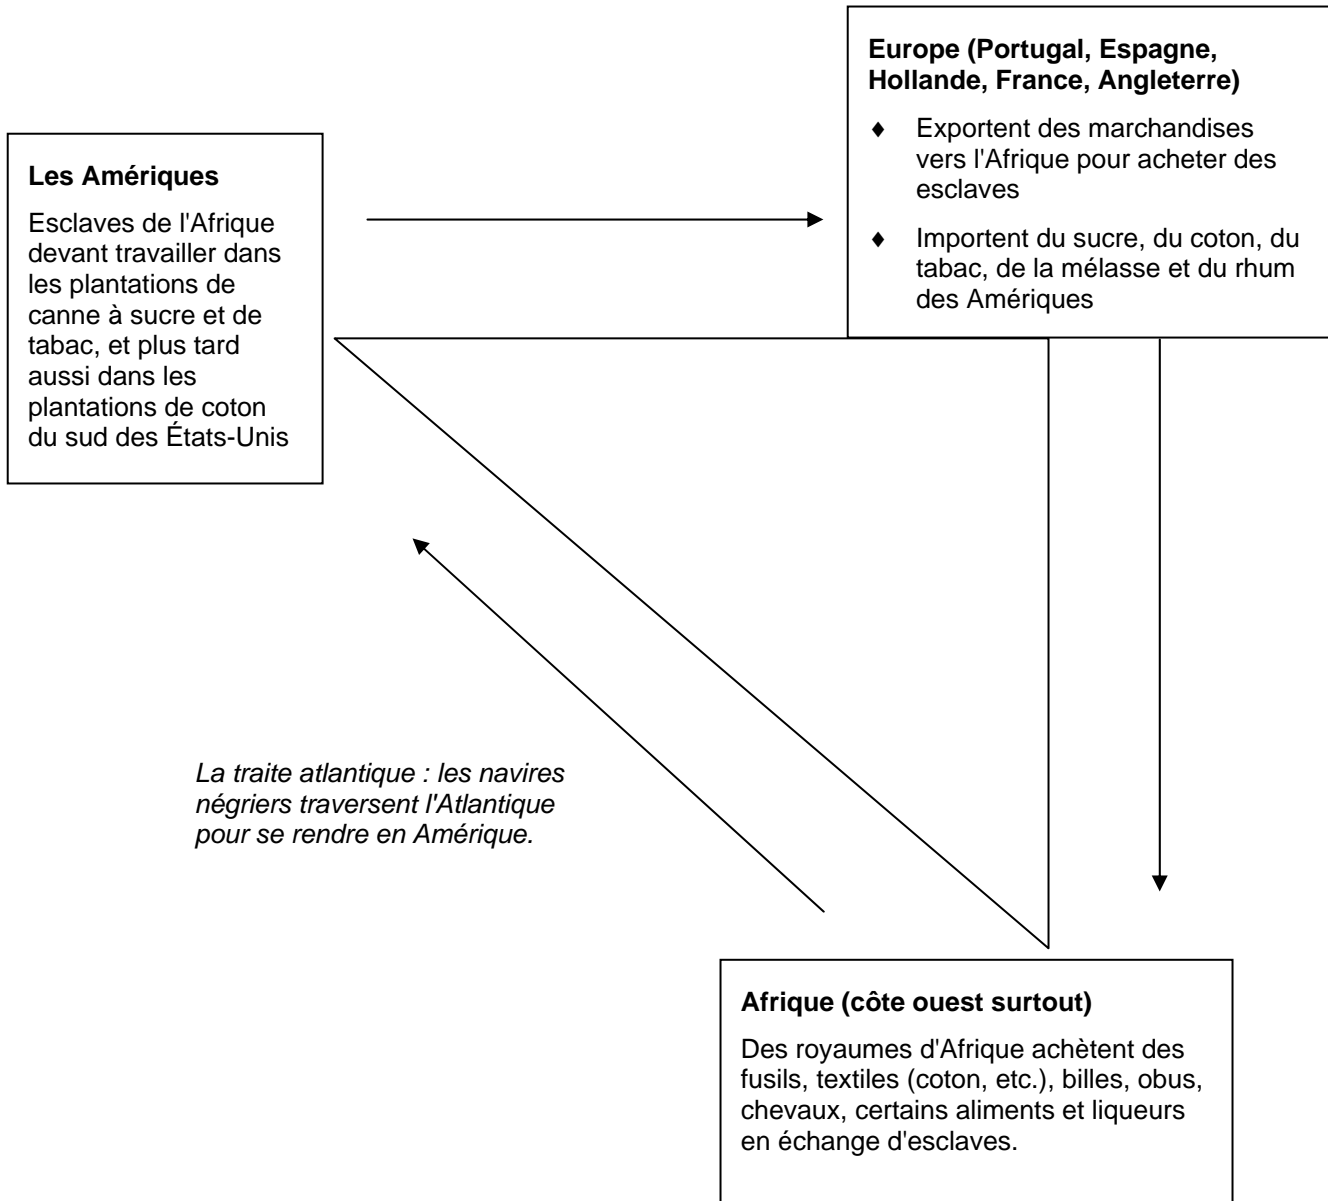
**Europe (Portugal, Espagne, Hollande, France, Angleterre)**

♦ Exportent des marchandises vers l'Afrique pour acheter des esclaves

♦ Importent du sucre, du coton, du tabac, de la mélasse et du rhum des Amériques

**Les Amériques**

Esclaves de l'Afrique devant travailler dans les plantations de canne à sucre et de tabac, et plus tard aussi dans les plantations de coton du sud des États-Unis

*La traite atlantique : les navires négriers traversent l'Atlantique pour se rendre en Amérique.*

**Afrique (côte ouest surtout)**

Des royaumes d'Afrique achètent des fusils, textiles (coton, etc.), billes, obus, chevaux, certains aliments et liqueurs en échange d'esclaves.